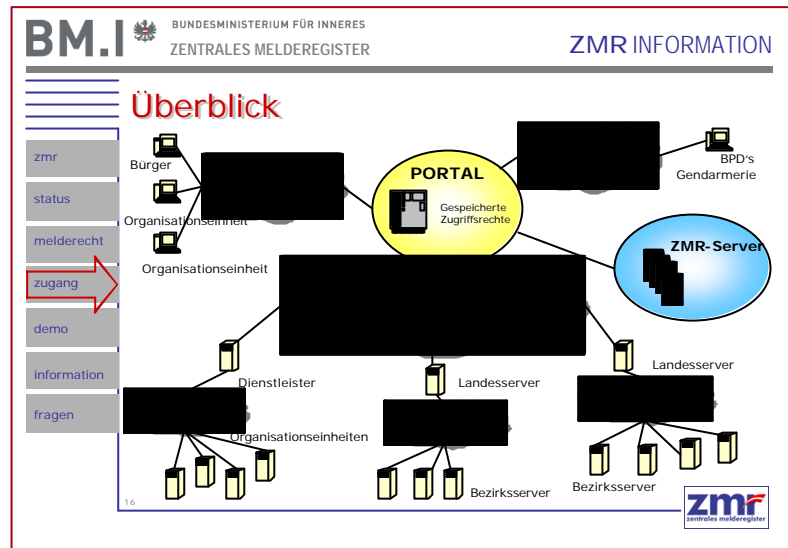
BM.I BUNDESMINISTERIUM FÜR INNERES
ZENTRALES MELDEREGISTER

ZMR INFORMATION

Überblick

zmr
status
melderecht
zugang
demo
information
fragen

Bürger
Organisationseinheit
Organisationseinheit

PORTAL
Gespeicherte Zugriffsrechte

BPD's
Gendarmerie

ZMR-Server

Dienstleister
Organisationseinheiten

Landesserver

Landesserver

Bezirksserver

Bezirksserver

16

zmr
zentrales melderegister